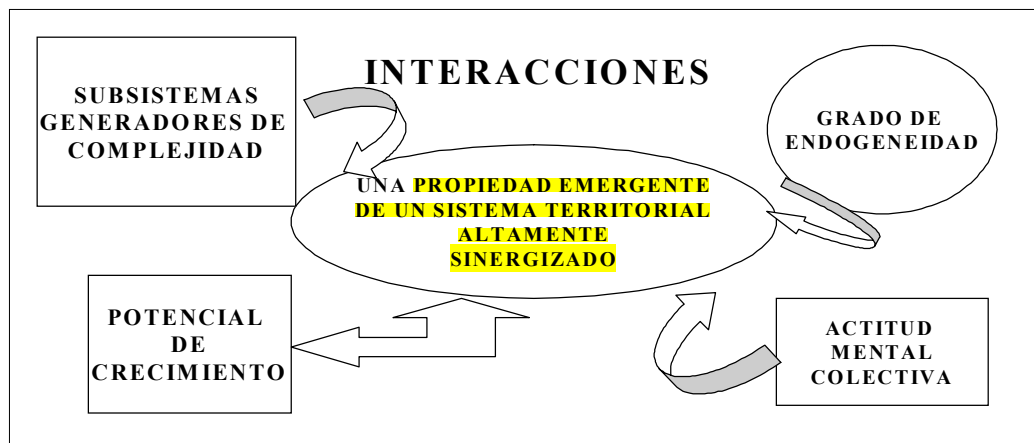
SUBSISTEMAS GENERADORES DE COMPLEJIDAD

INTERACCIONES

GRADO DE ENDOGENEIDAD

UNA PROPIEDAD EMERGENTE DE UN SISTEMA TERRITORIAL ALTAMENTE SINERGIZADO

POTENCIAL DE CRECIMIENTO

ACTITUD MENTAL COLECTIVA